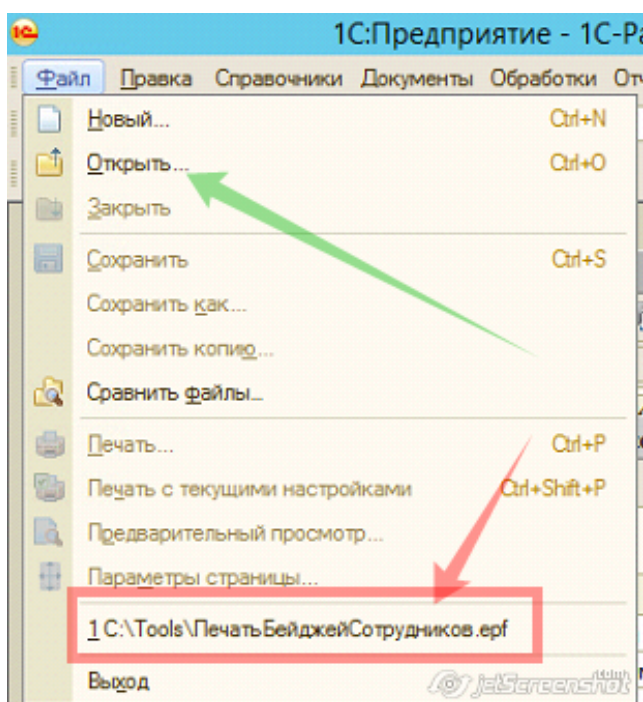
1С:Предприятие - 1С-Р

Файл Правка Справочники Документы Обработки Отч

Новый... Ctrl+N

Открыть... Ctrl+O

Закрыть

Сохранить Ctrl+S

Сохранить как...

Сохранить копию...

Сравнить файлы...

Печать... Ctrl+P

Печать с текущими настройками Ctrl+Shift+P

Предварительный просмотр...

Параметры страницы...

1 C:\Tools\ПечатьБейджейСотрудников.epf

Выход

jetScreenshot